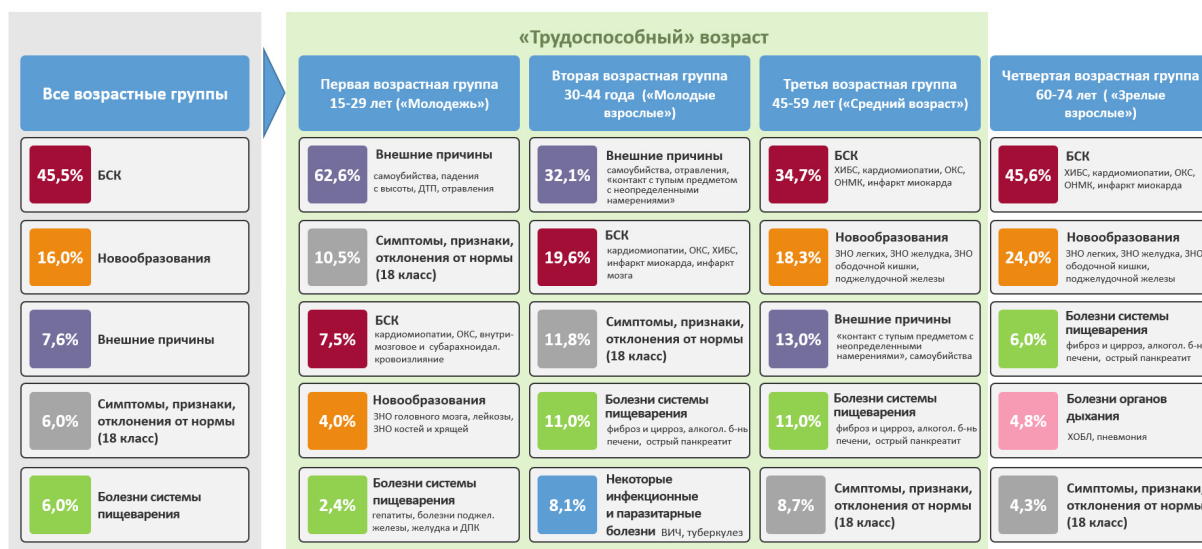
«Трудоспособный» возраст

Все возрастные группы

45,5% БСК

16,0% Новообразования

7,6% Внешние причины

6,0% Симптомы, признаки, отклонения от нормы (18 класс)

6,0% Болезни системы пищеварения

Первая возрастная группа 15-29 лет («Молодежь»)

62,6% Внешние причины самоубийства, отравления, падения с высоты, ДТП, отравления

10,5% Симптомы, признаки, отклонения от нормы (18 класс)

7,5% БСК кардиомиопатии, ОКС, внутримозговое и субарахноидал. кровоизлияние

4,0% Новообразования ЗНО головного мозга, лейкозы, ЗНО костей и хрящей

2,4% Болезни системы пищеварения гепатиты, болезни поджел. железы, желудка и ДПК

Вторая возрастная группа 30-44 года («Молодые взрослые»)

32,1% Внешние причины самоубийства, отравления, «контакт с тупым предметом с неопределенными намерениями»

19,6% БСК кардиомиопатии, ОКС, ХИБС, инфаркт миокарда, инфаркт мозга

11,8% Симптомы, признаки, отклонения от нормы (18 класс)

11,0% Болезни системы пищеварения фиброз и цирроз, алкогол. б-нь печени, острый панкреатит

8,1% Некоторые инфекционные и паразитарные болезни ВИЧ, туберкулез

Третья возрастная группа 45-59 лет («Средний возраст»)

34,7% БСК ХИБС, кардиомиопатии, ОКС, ОНМК, инфаркт миокарда

18,3% Новообразования ЗНО легких, ЗНО желудка, ЗНО ободочной кишки, поджелудочной железы

13,0% Внешние причины «контакт с тупым предметом с неопределенными намерениями», самоубийства

11,0% Болезни системы пищеварения фиброз и цирроз, алкогол. б-нь печени, острый панкреатит

8,7% Симптомы, признаки, отклонения от нормы (18 класс)

Четвертая возрастная группа 60-74 лет ( «Зрелые взрослые»)

45,6% БСК ХИБС, кардиомиопатии, ОКС, ОНМК, инфаркт миокарда

24,0% Новообразования ЗНО легких, ЗНО желудка, ЗНО ободочной кишки, поджелудочной железы

6,0% Болезни системы пищеварения фиброз и цирроз, алкогол. б-н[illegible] печени, острый панкреатит

4,8% Болезни органов дыхания ХОБЛ, пневмония

4,3% Симптомы, признаки, отклонения от норм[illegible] (18 класс)